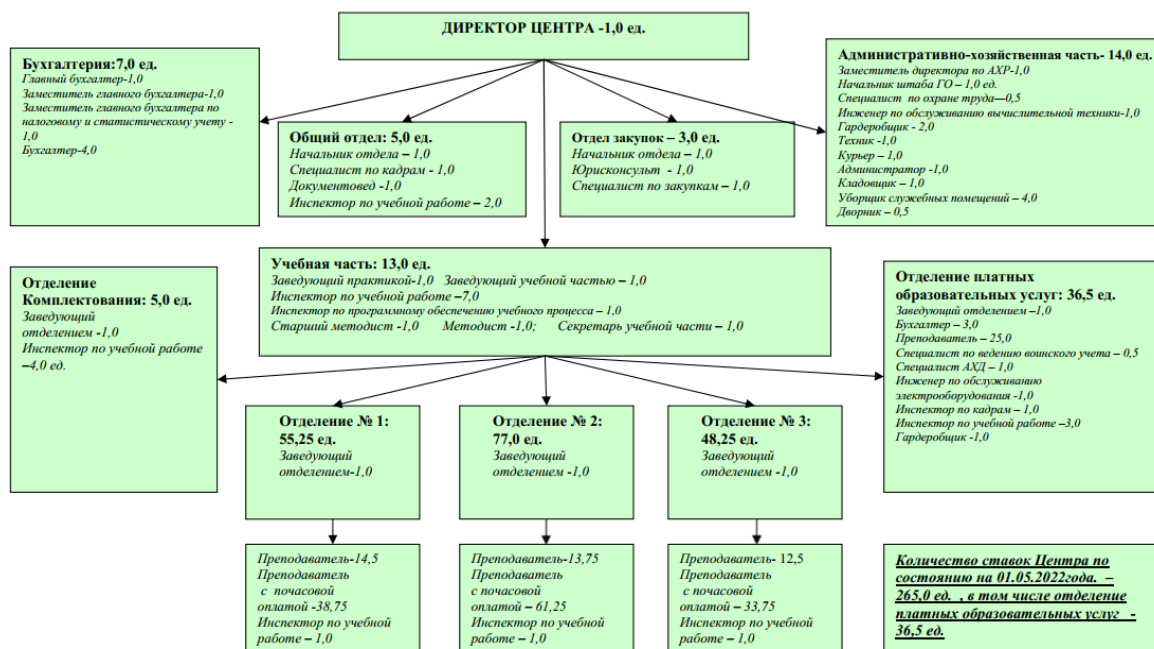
ДИРЕКТОР ЦЕНТРА -1,0 ед.

Бухгалтерия:7,0 ед.
Главный бухгалтер-1,0
Заместитель главного бухгалтера-1,0
Заместитель главного бухгалтера по налоговому и статистическому учету -1,0
Бухгалтер-4,0

Общий отдел: 5,0 ед.
Начальник отдела – 1,0
Специалист по кадрам - 1,0
Документовед -1,0
Инспектор по учебной работе – 2,0

Отдел закупок – 3,0 ед.
Начальник отдела – 1,0
Юрисконсульт - 1,0
Специалист по закупкам – 1,0

Административно-хозяйственная часть- 14,0 ед.
Заместитель директора по АХР-1,0
Начальник штаба ГО – 1,0 ед.
Специалист по охране труда—0,5
Инженер по обслуживанию вычислительной техники-1,0
Гардеробщик - 2,0
Техник -1,0
Курьер – 1,0
Администратор -1,0
Кладовщик – 1,0
Уборщик служебных помещений – 4,0
Дворник – 0,5

Учебная часть: 13,0 ед.
Заведующий практикой-1,0 Заведующий учебной частью – 1,0
Инспектор по учебной работе –7,0
Инспектор по программному обеспечению учебного процесса – 1,0
Старший методист -1,0 Методист -1,0; Секретарь учебной части – 1,0

Отделение Комплектования: 5,0 ед.
Заведующий отделением -1,0
Инспектор по учебной работе –4,0 ед.

Отделение платных образовательных услуг: 36,5 ед.
Заведующий отделением –1,0
Бухгалтер – 3,0
Преподаватель – 25,0
Специалист по ведению воинского учета – 0,5
Специалист АХД – 1,0
Инженер по обслуживанию электрооборудования -1,0
Инспектор по кадрам – 1,0
Инспектор по учебной работе –3,0
Гардеробщик -1,0

Отделение № 1: 55,25 ед.
Заведующий отделением-1,0

Отделение № 2: 77,0 ед.
Заведующий отделением -1,0

Отделение № 3: 48,25 ед.
Заведующий отделением -1,0

Преподаватель-14,5
Преподаватель с почасовой оплатой -38,75
Инспектор по учебной работе – 1,0

Преподаватель-13,75
Преподаватель с почасовой оплатой – 61,25
Инспектор по учебной работе – 1,0

Преподаватель- 12,5
Преподаватель с почасовой оплатой – 33,75
Инспектор по учебной работе – 1,0

Количество ставок Центра по состоянию на 01.05.2022года. – 265,0 ед. , в том числе отделение платных образовательных услуг - 36,5 ед.